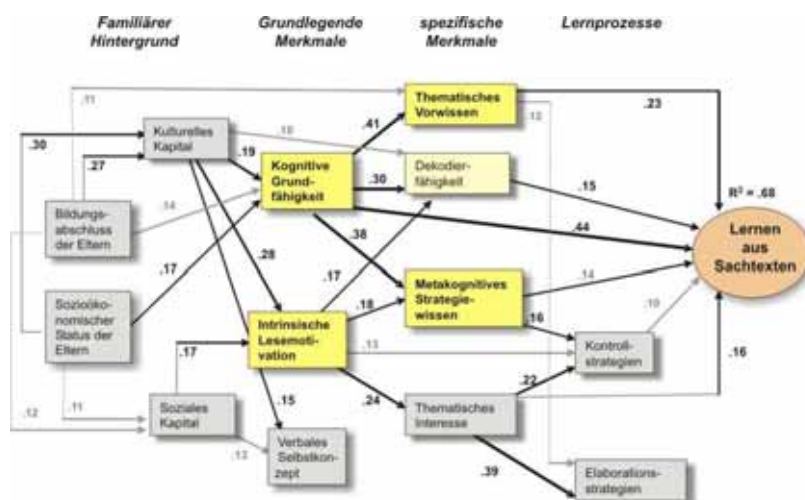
Familiärer Hintergrund

Grundlegende Merkmale

spezifische Merkmale

Lernprozesse

Kulturelles Kapital

Bildungsabschluss der Eltern

Sozioökonomischer Status der Eltern

Soziales Kapital

Kognitive Grundfähigkeit

Intrinsische Lesemotivation

Verbales Selbstkonzept

Thematisches Vorwissen

Dekodierfähigkeit

Metakognitives Strategiewissen

Thematisches Interesse

Kontrollstrategien

Elaborationsstrategien

Lernen aus Sachtexten

$R^2 = .68$

.11
.30
.27
.19
.10
.14
.17
.28
.41
.30
.38
.17
.18
.13
.17
.11
.12
.15
.13
.24
.39
.44
.23
.15
.14
.16
.10
.22
.16
.12